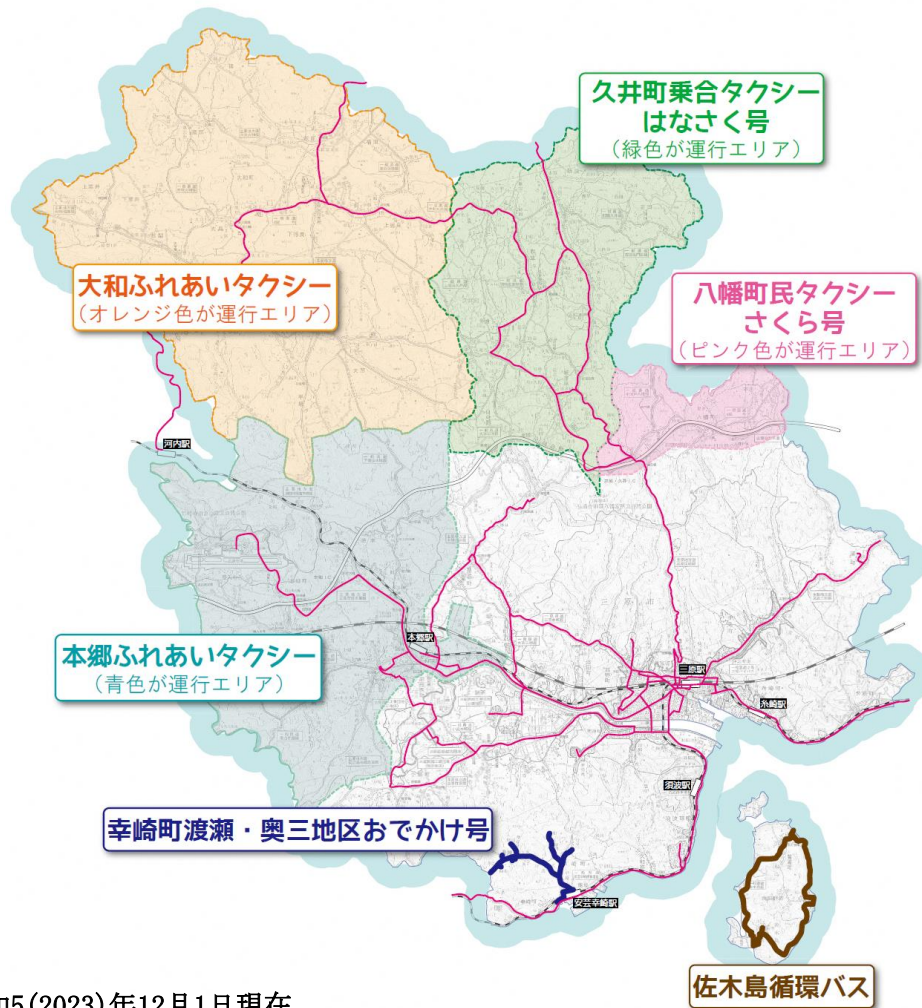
久井町乗合タクシー
はなさく号
（緑色が運行エリア）

大和ふれあいタクシー
（オレンジ色が運行エリア）

八幡町民タクシー
さくら号
（ピンク色が運行エリア）

河内駅

本郷駅

本郷ふれあいタクシー
（青色が運行エリア）

三原駅

糸崎駅

須波駅

幸崎町渡瀬・奥三地区おでかけ号

安芸幸崎駅

佐木島循環バス

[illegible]5(2023)年12月1日現在